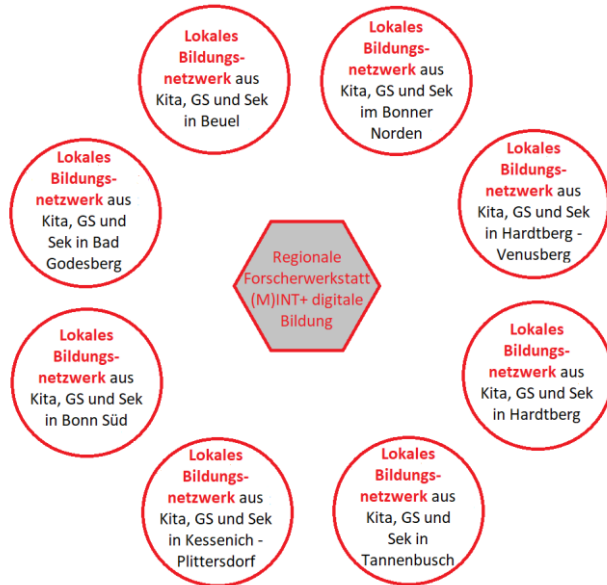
Lokales Bildungsnetzwerk aus Kita, GS und Sek in Beuel

Lokales Bildungsnetzwerk aus Kita, GS und Sek im Bonner Norden

Lokales Bildungsnetzwerk aus Kita, GS und Sek in Bad Godesberg

Regionale Forscherwerkstatt (M)INT+ digitale Bildung

Lokales Bildungsnetzwerk aus Kita, GS und Sek in Hardtberg - Venusberg

Lokales Bildungsnetzwerk aus Kita, GS und Sek in Bonn Süd

Lokales Bildungsnetzwerk aus Kita, GS und Sek in Hardtberg

Lokales Bildungsnetzwerk aus Kita, GS und Sek in Kessenich - Plittersdorf

Lokales Bildungsnetzwerk aus Kita, GS und Sek in Tannenbusch